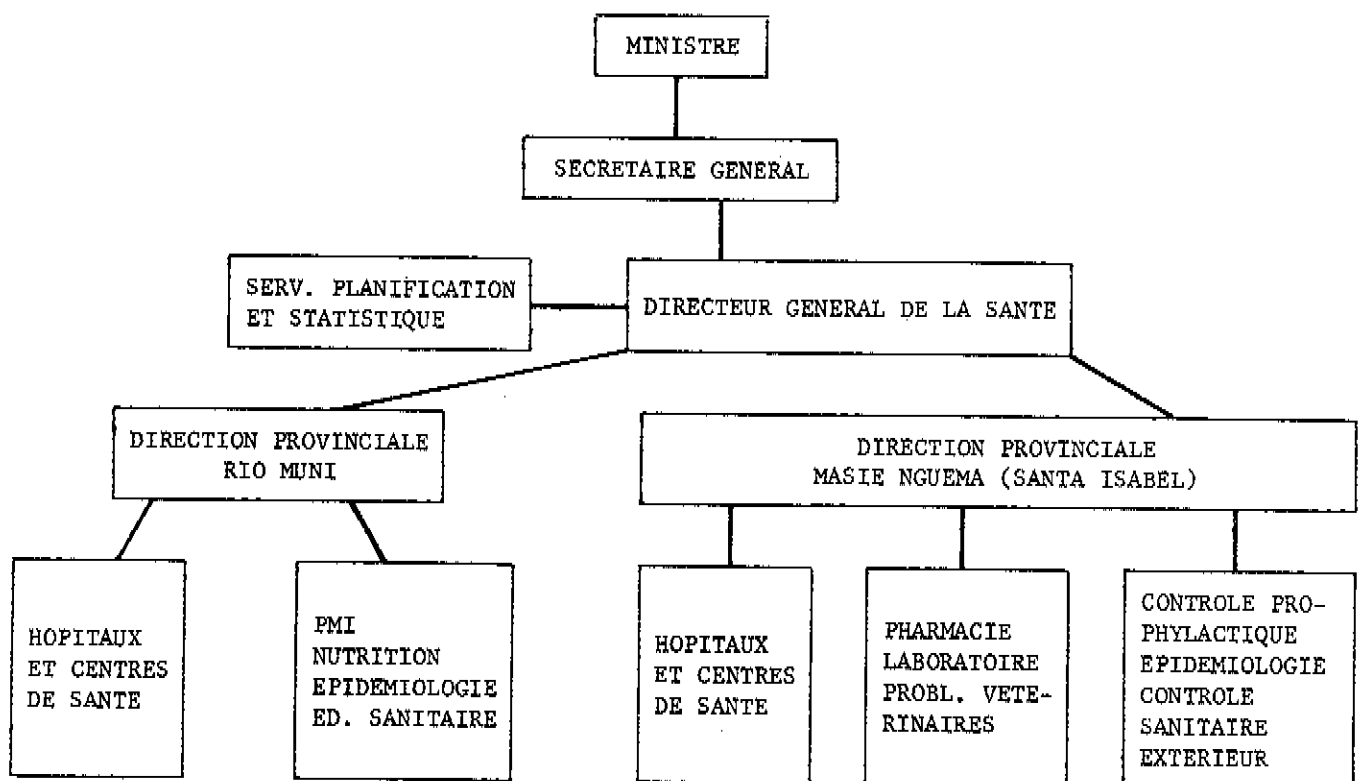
MINISTRE

SECRETAIRE GENERAL

SERV. PLANIFICATION ET STATISTIQUE

DIRECTEUR GENERAL DE LA SANTE

DIRECTION PROVINCIALE RIO MUNI

DIRECTION PROVINCIALE MASIE NGUEMA (SANTA ISABEL)

HOPITAUX ET CENTRES DE SANTE

PMI NUTRITION EPIDEMIOLOGIE ED. SANITAIRE

HOPITAUX ET CENTRES DE SANTE

PHARMACIE LABORATOIRE PROBL. VETERINAIRES

CONTROLE PROPHYLACTIQUE EPIDEMIOLOGIE CONTROLE SANITAIRE EXTERIEUR